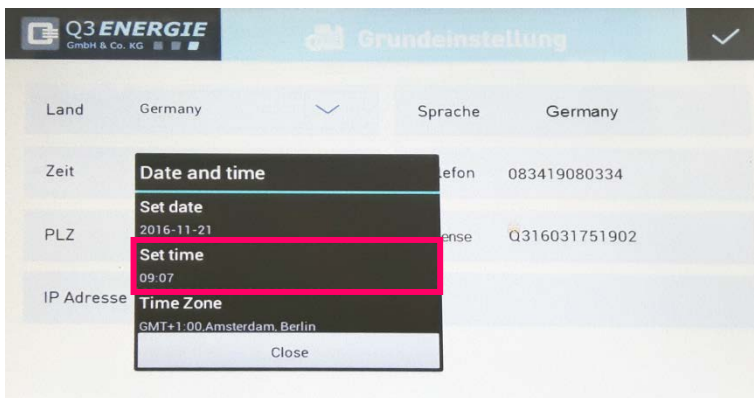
Q3ENERGIE
GmbH & Co. KG

Grundeinstellung

Land
Germany

Sprache
Germany

Zeit

Date and time

efon
083419080334

Set date
2016-11-21

PLZ

ense
Q316031751902

Set time
09:07

IP Adresse

Time Zone
GMT+1:00,Amsterdam, Berlin

Close